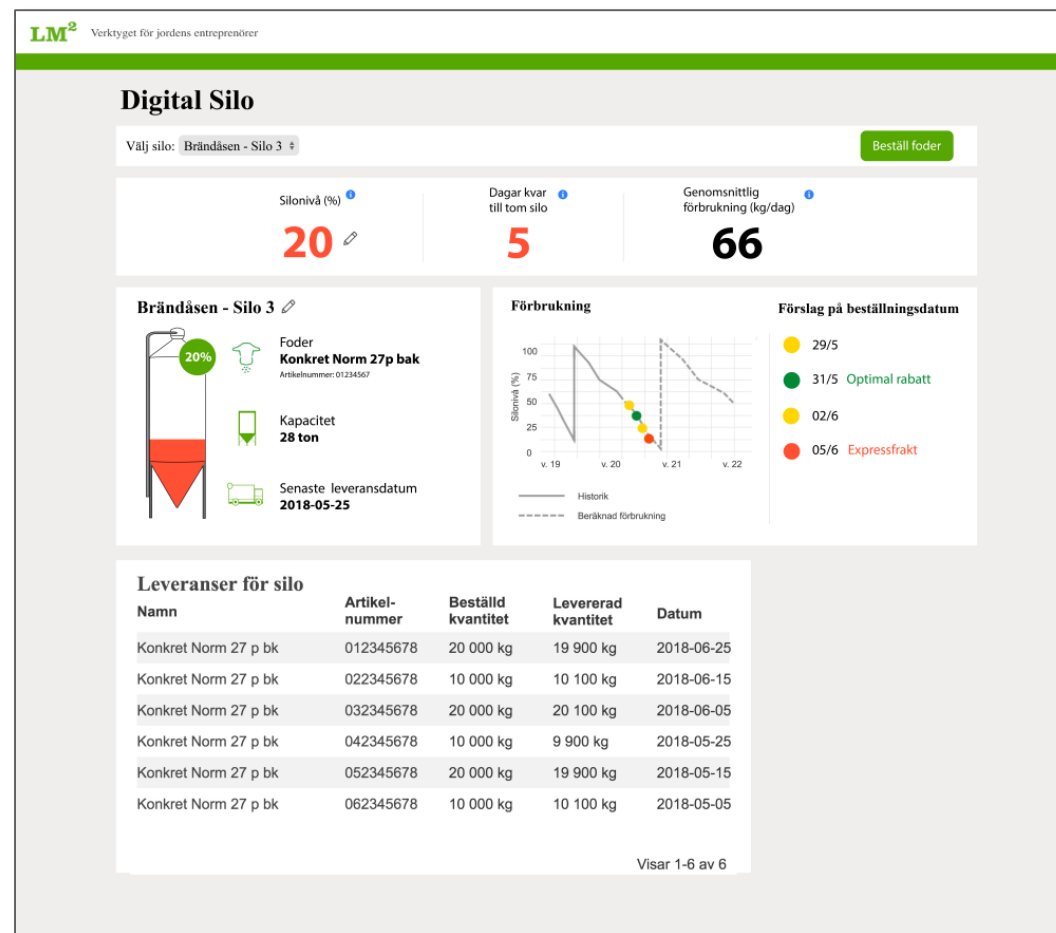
$LM^2$ Verktyget för jordens entreprenörer

Digital Silo

Välj silo: Brändåsen - Silo 3

Beställ foder

Silonivå (%)
20

Dagar kvar till tom silo
5

Genomsnittlig förbrukning (kg/dag)
66

Brändåsen - Silo 3

20%

Foder
Konkret Norm 27p bak
Artikelnummer: 01234567

Kapacitet
28 ton

Senaste leveransdatum
2018-05-25

Förbrukning

100
75
50
25
0
Silonivå (%)
v. 19 v. 20 v. 21 v. 22

Historik
Beräknad förbrukning

Förslag på beställningsdatum

29/5
31/5 Optimal rabatt
02/6
05/6 Expressfrakt

Leveranser för silo

| Namn | Artikel-nummer | Beställd kvantitet | Levererad kvantitet | Datum |
|---|---|---|---|---|
| Konkret Norm 27 p bk | 012345678 | 20 000 kg | 19 900 kg | 2018-06-25 |
| Konkret Norm 27 p bk | 022345678 | 10 000 kg | 10 100 kg | 2018-06-15 |
| Konkret Norm 27 p bk | 032345678 | 20 000 kg | 20 100 kg | 2018-06-05 |
| Konkret Norm 27 p bk | 042345678 | 10 000 kg | 9 900 kg | 2018-05-25 |
| Konkret Norm 27 p bk | 052345678 | 20 000 kg | 19 900 kg | 2018-05-15 |
| Konkret Norm 27 p bk | 062345678 | 10 000 kg | 10 100 kg | 2018-05-05 |

Visar 1-6 av 6